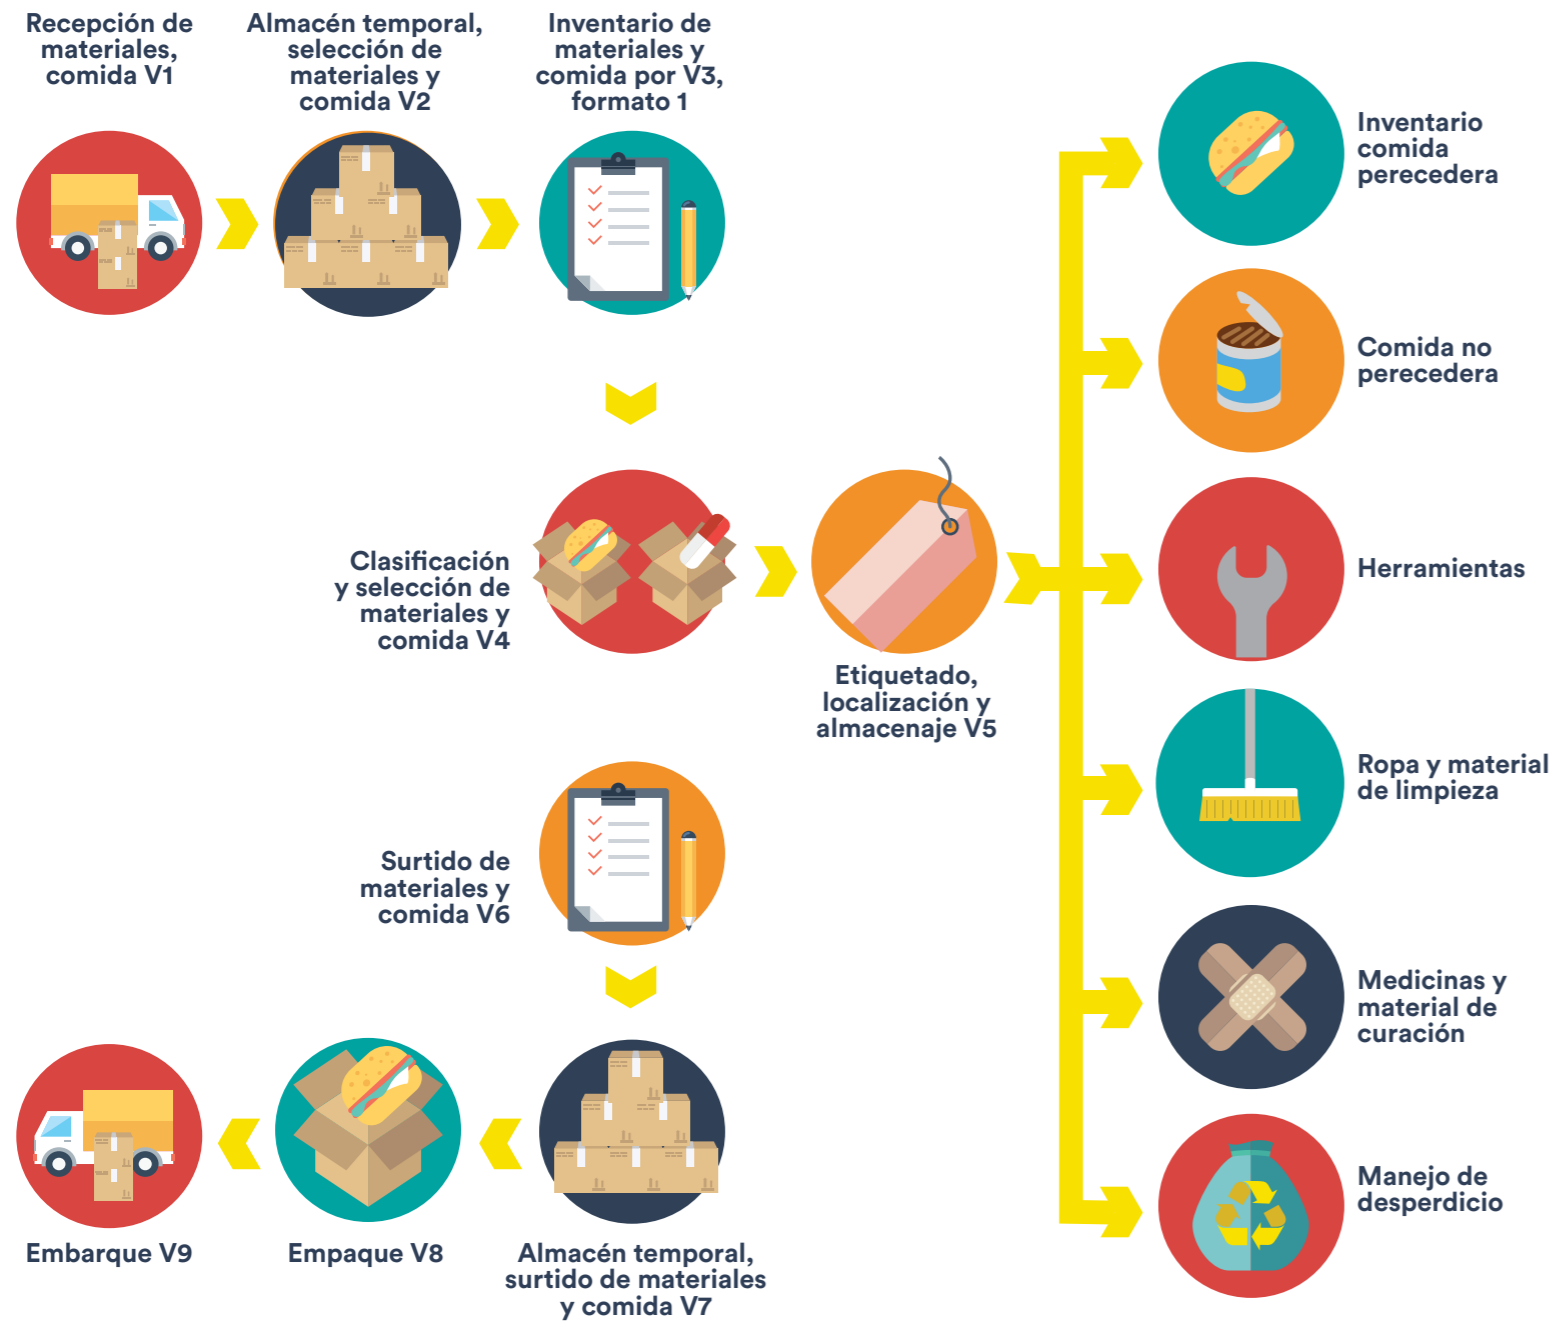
Recepción de materiales, comida V1

Almacén temporal, selección de materiales y comida V2

Inventario de materiales y comida por V3, formato 1

Clasificación y selección de materiales y comida V4

Etiquetado, localización y almacenaje V5

Inventario comida perecedera

Comida no perecedera

Herramientas

Ropa y material de limpieza

Medicinas y material de curación

Manejo de desperdicio

Surtido de materiales y comida V6

Embarque V9

Empaque V8

Almacén temporal, surtido de materiales y comida V7